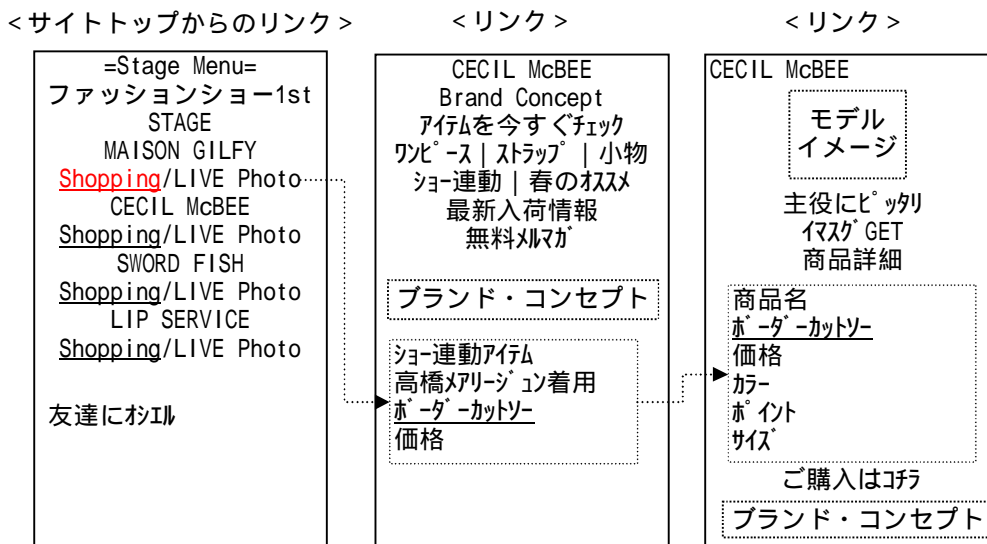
＜サイトトップからのリンク＞

=Stage Menu=
ファッションショー1st STAGE
MAISON GILFY
Shopping/LIVE Photo
CECIL McBEE
Shopping/LIVE Photo
SWORD FISH
Shopping/LIVE Photo
LIP SERVICE
Shopping/LIVE Photo

友達にｵｼｴﾙ

＜リンク＞

CECIL McBEE
Brand Concept
ｱｲﾃﾑを今すぐﾁｪｯｸ
ﾜﾝﾋﾟｰｽ | ｽﾄﾗｯﾌﾟ | 小物
ｼｮｰ連動 | 春のｵｽｽﾒ
最新入荷情報
無料ﾒﾙﾏｶﾞ

ブランド・コンセプト

ｼｮｰ連動ｱｲﾃﾑ
高橋ﾒｱﾘｰｼﾞｭﾝ着用
ﾎﾞｰﾀﾞｰｶｯﾄｿｰ
価格

＜リンク＞

CECIL McBEE

モデル
イメージ

主役にﾋﾟｯﾀﾘ
ｲﾏｽｸﾞGET
商品詳細

商品名
ﾎﾞｰﾀﾞｰｶｯﾄｿｰ
価格
ｶﾗｰ
ﾎﾟｲﾝﾄ
ｻｲｽﾞ

ご購入はｺﾁﾗ

ブランド・コンセプト